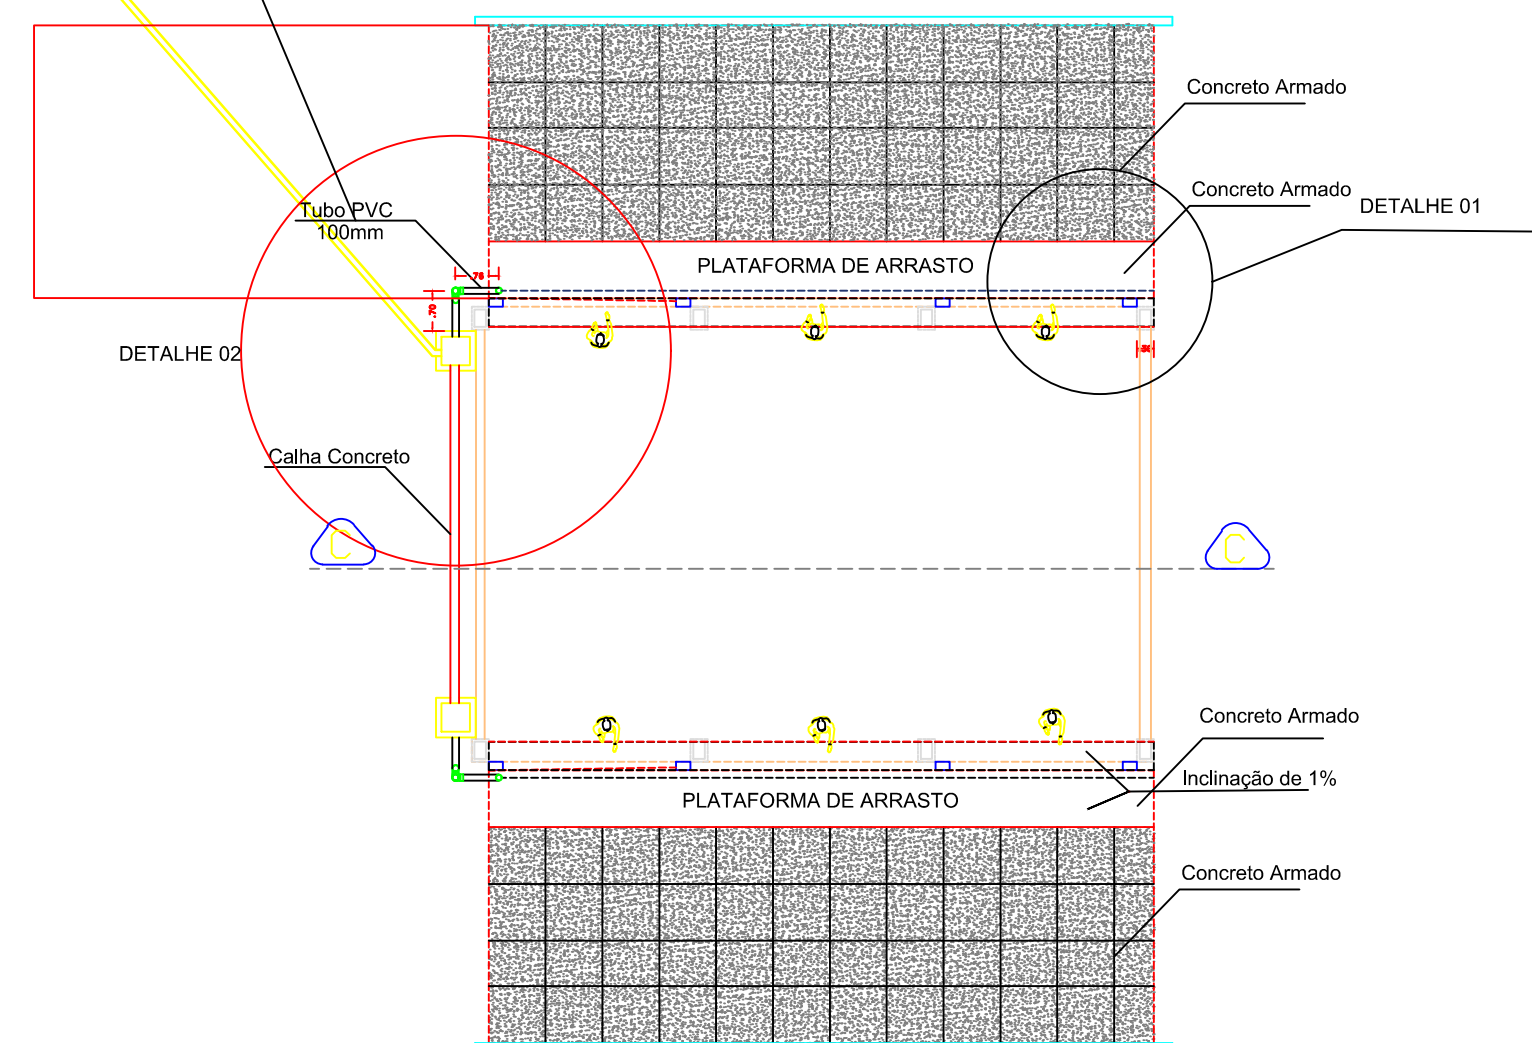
Concreto Armado

Concreto Armado

DETALHE 01

Tubo PVC
100mm

PLATAFORMA DE ARRASTO

.70

.70

DETALHE 02

Calha Concreto

C

C

Concreto Armado

Inclinação de 1%

PLATAFORMA DE ARRASTO

Concreto Armado